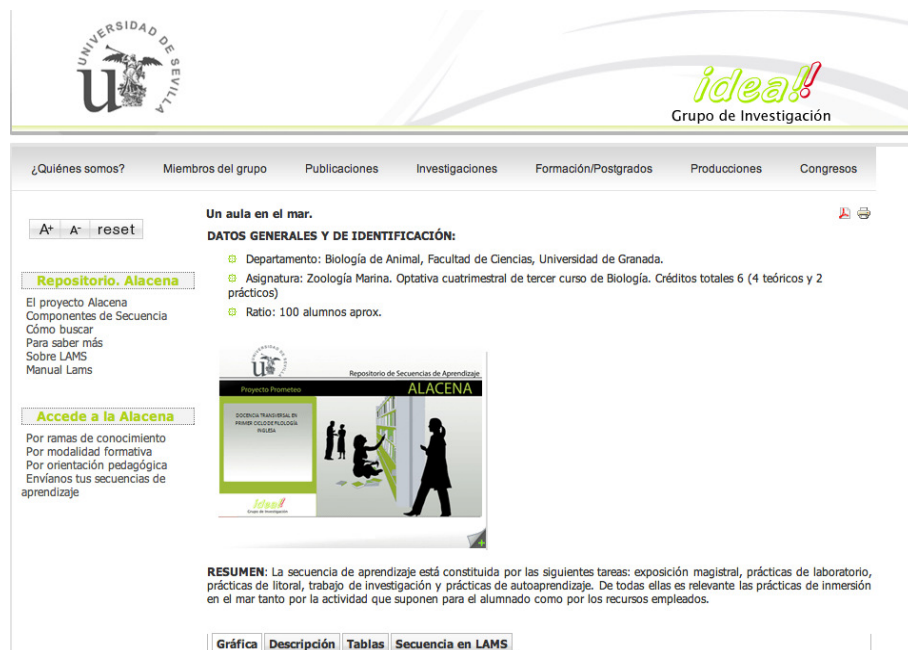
UNIVERSIDAD DE SEVILLA

idea!!
Grupo de Investigación

¿Quiénes somos? Miembros del grupo Publicaciones Investigaciones Formación/Postgrados Producciones Congresos

A+ A- reset

Repositorio. Alacena
El proyecto Alacena
Componentes de Secuencia
Cómo buscar
Para saber más
Sobre LAMS
Manual Lams

Accede a la Alacena
Por ramas de conocimiento
Por modalidad formativa
Por orientación pedagógica
Envíanos tus secuencias de aprendizaje

Un aula en el mar.

DATOS GENERALES Y DE IDENTIFICACIÓN:

Departamento: Biología de Animal, Facultad de Ciencias, Universidad de Granada.

Asignatura: Zoología Marina. Optativa cuatrimestral de tercer curso de Biología. Créditos totales 6 (4 teóricos y 2 prácticos)

Ratio: 100 alumnos aprox.

Repositorio de Secuencias de Aprendizaje
Proyecto Prometeo
ALACENA
DOCENCIA TRANSVERSAL EN PRIMER CICLO DE FILOLOGÍA INGLESA
idea!!
Grupo de Investigación

RESUMEN: La secuencia de aprendizaje está constituida por las siguientes tareas: exposición magistral, prácticas de laboratorio, prácticas de litoral, trabajo de investigación y prácticas de autoaprendizaje. De todas ellas es relevante las prácticas de inmersión en el mar tanto por la actividad que suponen para el alumnado como por los recursos empleados.

Gráfica Descripción Tablas Secuencia en LAMS